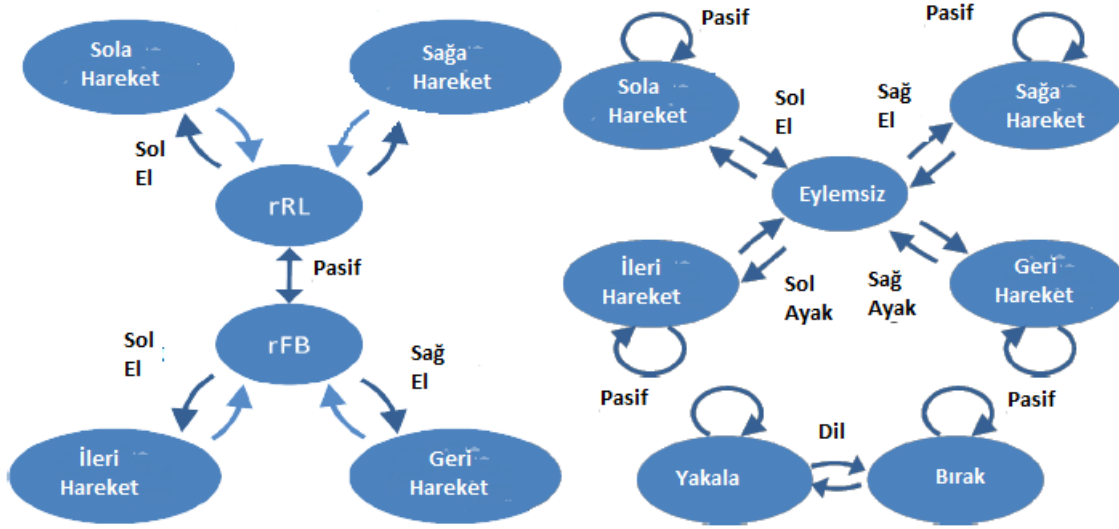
Sola Hareket

Sağa Hareket

Sol El

rRL

Pasif

rFB

Sol El

Sağ El

İleri Hareket

Geri Hareket

Pasif

Pasif

Sola Hareket

Sol El

Sağ El

Sağa Hareket

Eylemsiz

İleri Hareket

Sol Ayak

Sağ Ayak

Geri Hareket

Pasif

Pasif

Dil

Yakala

Bırak